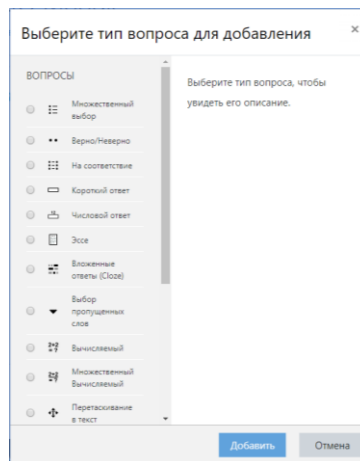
Выберите тип вопроса для добавления

×

ВОПРОСЫ

Множественный выбор

Верно/Неверно

На соответствие

Короткий ответ

Числовой ответ

Эссе

Вложенные ответы (Cloze)

Выбор пропущенных слов

Вычисляемый

Множественный Вычисляемый

Перетаскивание в текст

Выберите тип вопроса, чтобы увидеть его описание.

Добавить

Отмена